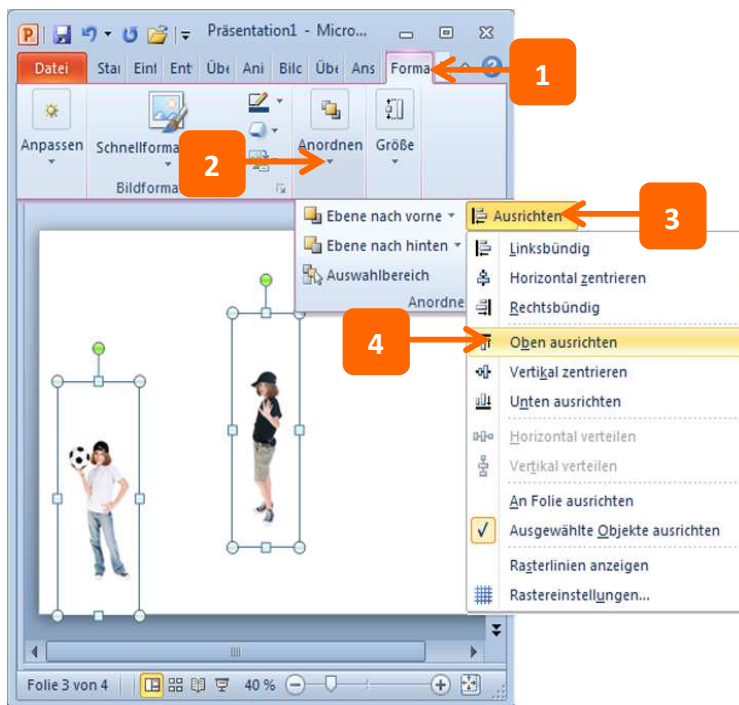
Präsentation1 - Micro...

Datei | Sta | Einf | Ent | Übe | Ani | Bilc | Übe | Ans | Forma

1

Anpassen | Schnellforma | Anordnen | Größe

Bildforma

2

Ebene nach vorne
Ebene nach hinten
Auswahlbereich
Anordne

Ausrichten

3

Linksbündig
Horizontal zentrieren
Rechtsbündig

4

Oben ausrichten
Vertikal zentrieren
Unten ausrichten
Horizontal verteilen
Vertikal verteilen
An Folie ausrichten
Ausgewählte Objekte ausrichten
Rasterlinien anzeigen
Rastereinstellungen...

Folie 3 von 4 | 40 %